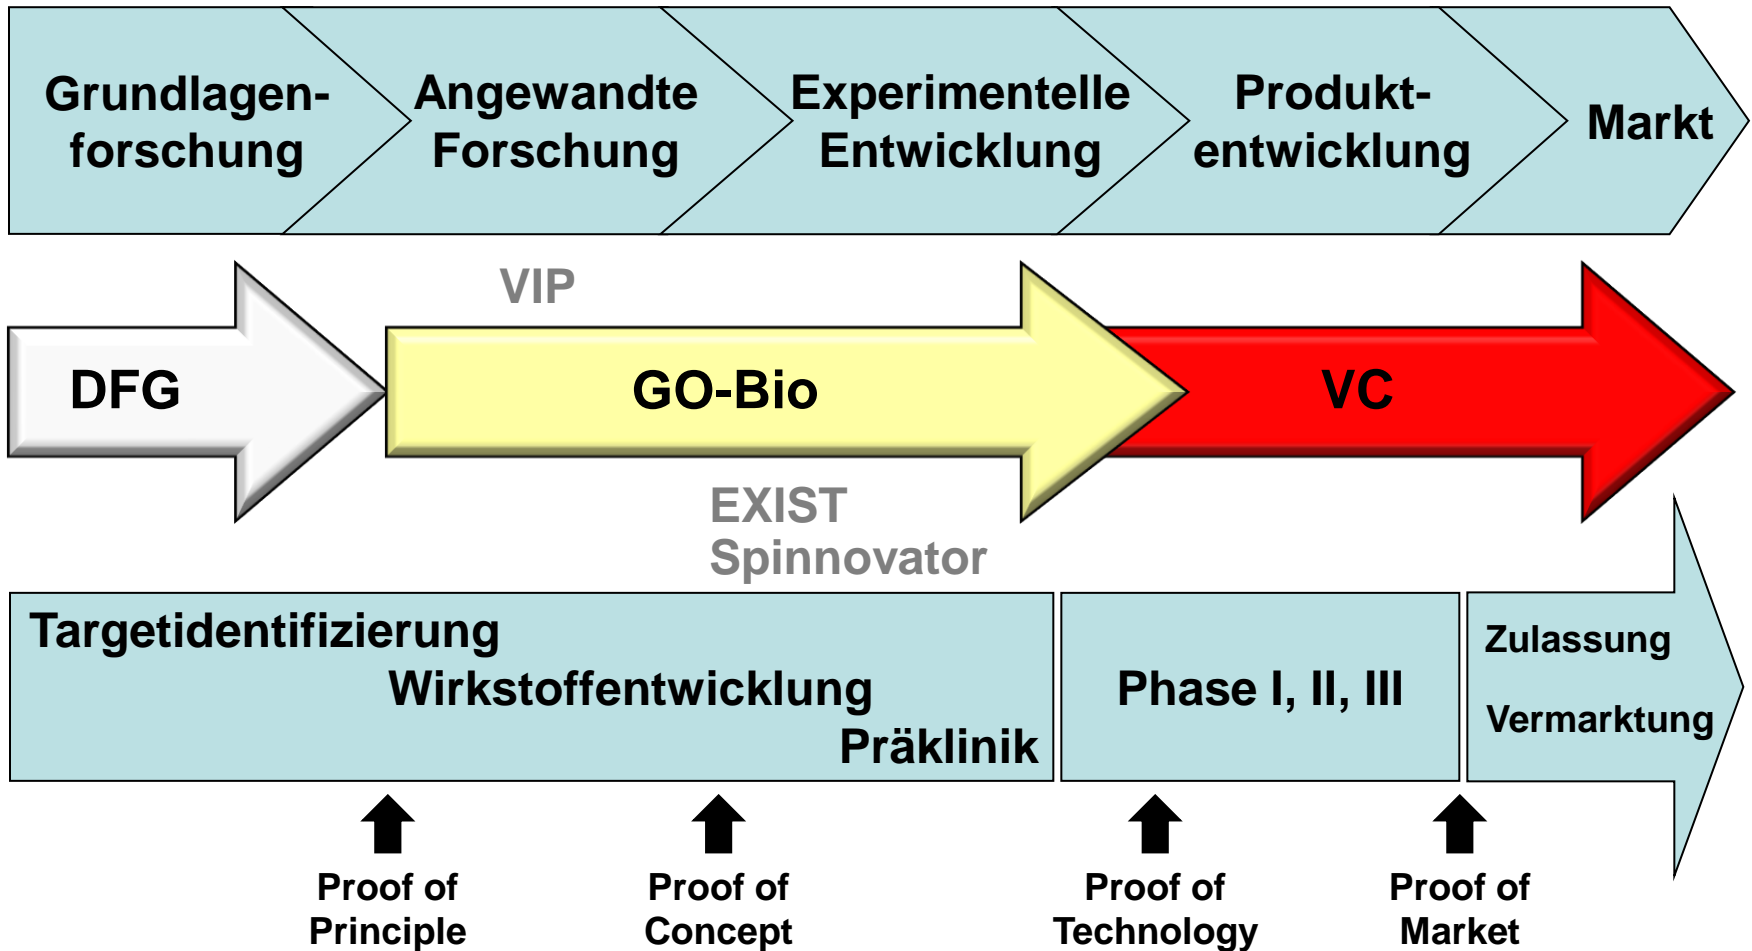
Grundlagenforschung

Angewandte Forschung

Experimentelle Entwicklung

Produktentwicklung

Markt

VIP

DFG

GO-Bio

VC

EXIST
Spinnovator

Targetidentifizierung
Wirkstoffentwicklung
Präklinik

Phase I, II, III

Zulassung
Vermarktung

Proof of Principle

Proof of Concept

Proof of Technology

Proof of Market